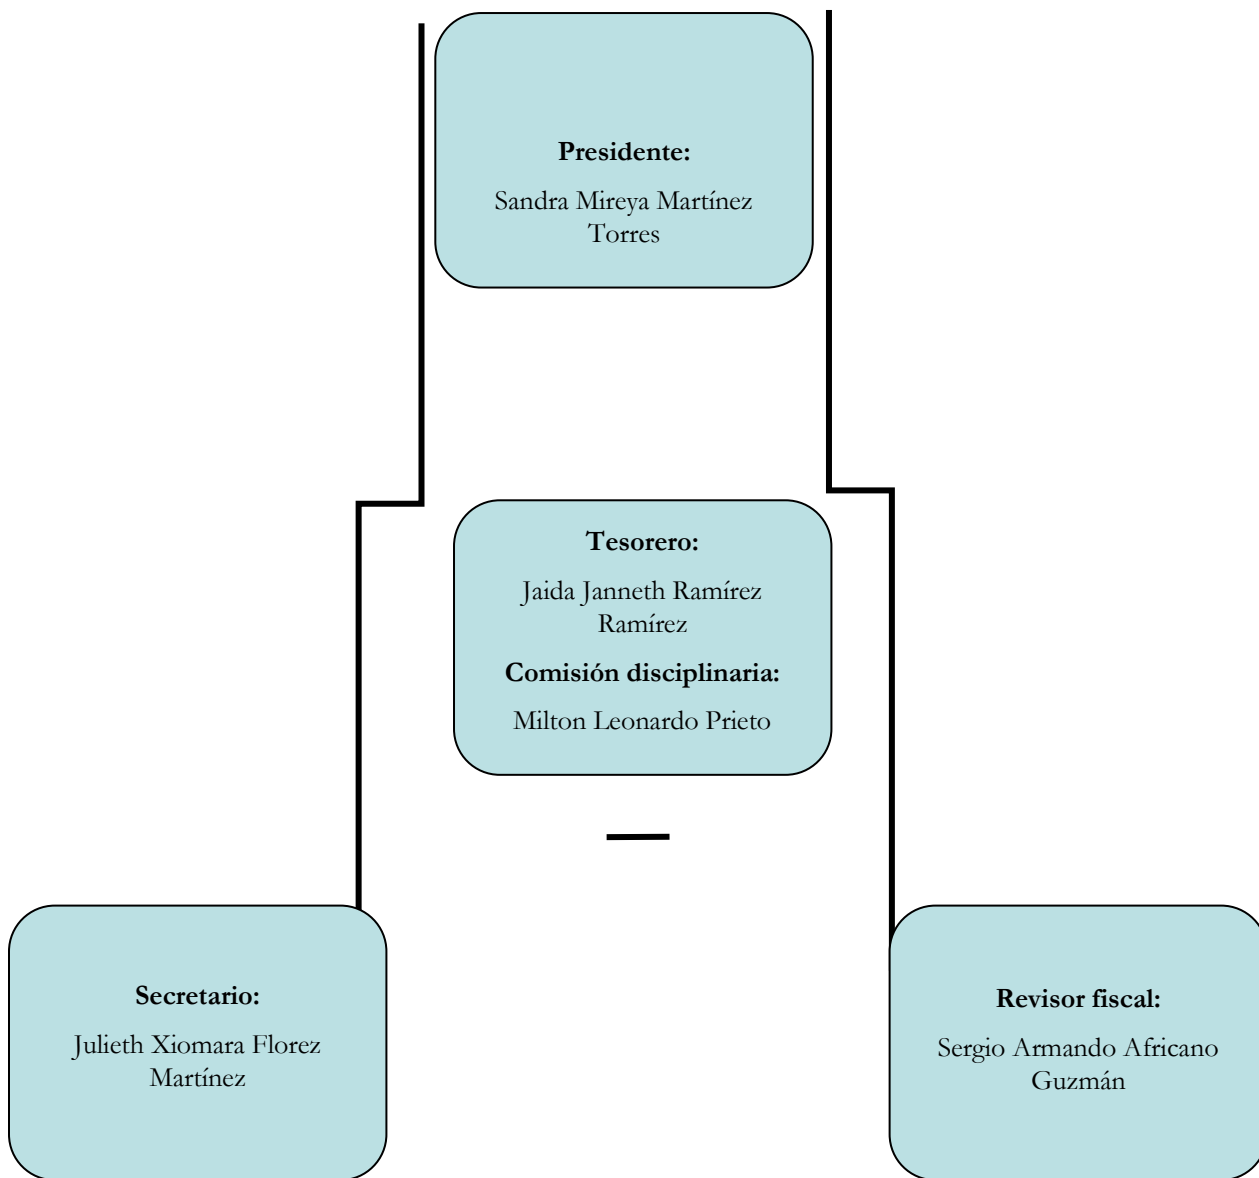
**Presidente:**

Sandra Mireya Martínez Torres

**Tesorero:**

Jaida Janneth Ramírez Ramírez

**Comisión disciplinaria:**

Milton Leonardo Prieto

**Secretario:**

Julieth Xiomara Florez Martínez

**Revisor fiscal:**

Sergio Armando Africano Guzmán